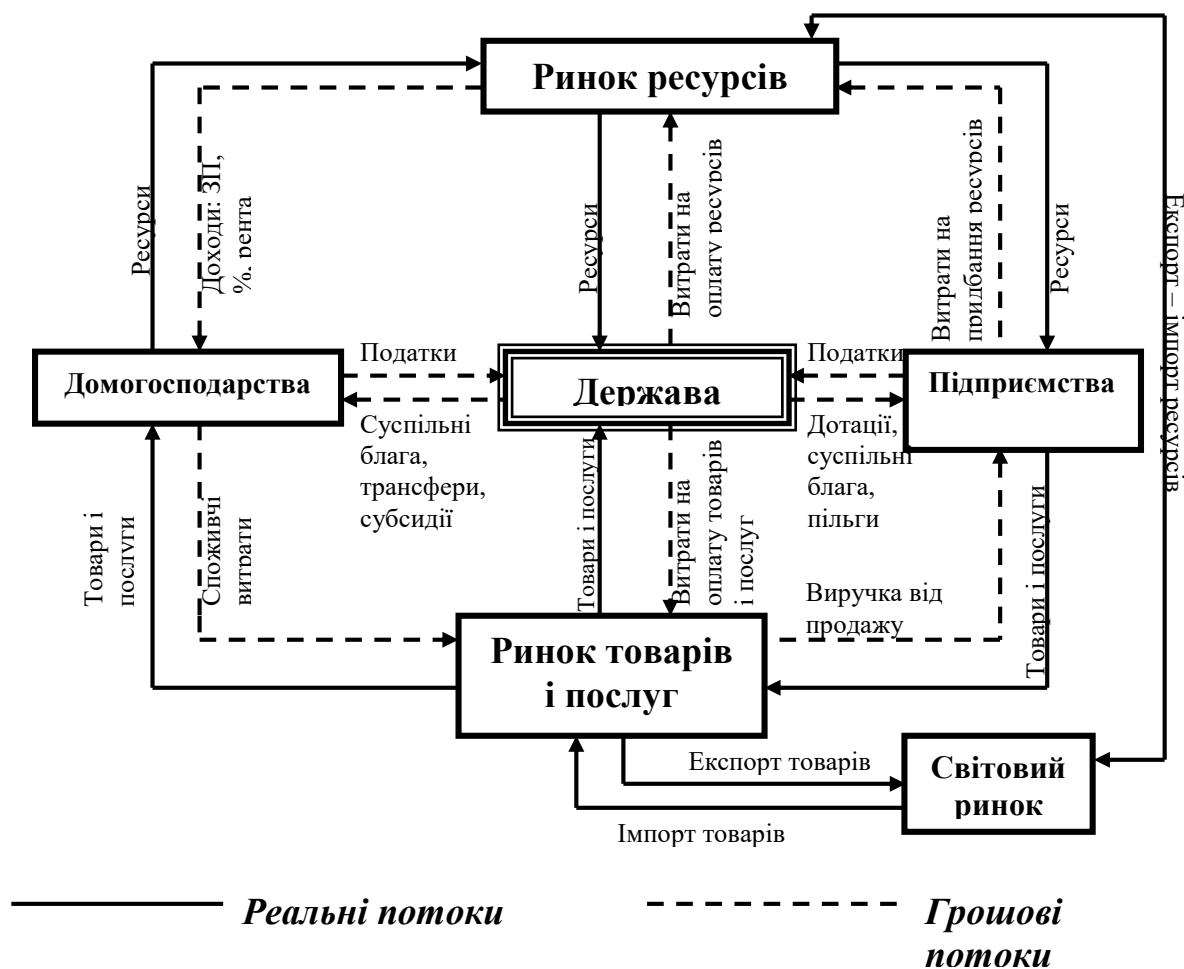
Ринок ресурсів

Ресурси

Доходи: ЗП, %, рента

Ресурси

Витрати на оплату ресурсів

Витрати на придбання ресурсів

Ресурси

Експорт – імпорт ресурсів

Домогосподарства

Податки

Суспільні блага, трансфери, субсидії

Держава

Податки

Дотації, суспільні блага, пільги

Підприємства

Товари і послуги

Споживчі витрати

Товари і послуги

Витрати на оплату товарів і послуг

Виручка від продажу

Товари і послуги

Ринок товарів і послуг

Експорт товарів

Імпорт товарів

Світовий ринок

Реальні потоки

Грошові потоки